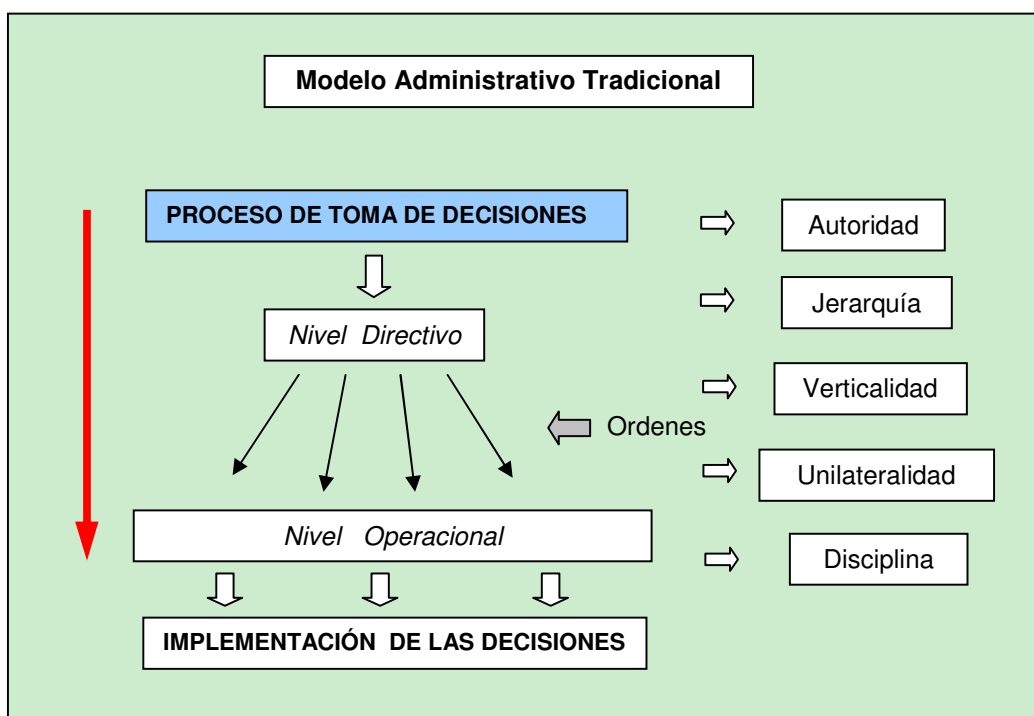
Modelo Administrativo Tradicional

PROCESO DE TOMA DE DECISIONES

Autoridad

Jerarquía

Nivel Directivo

Verticalidad

Ordenes

Unilateralidad

Nivel Operacional

Disciplina

IMPLEMENTACIÓN DE LAS DECISIONES